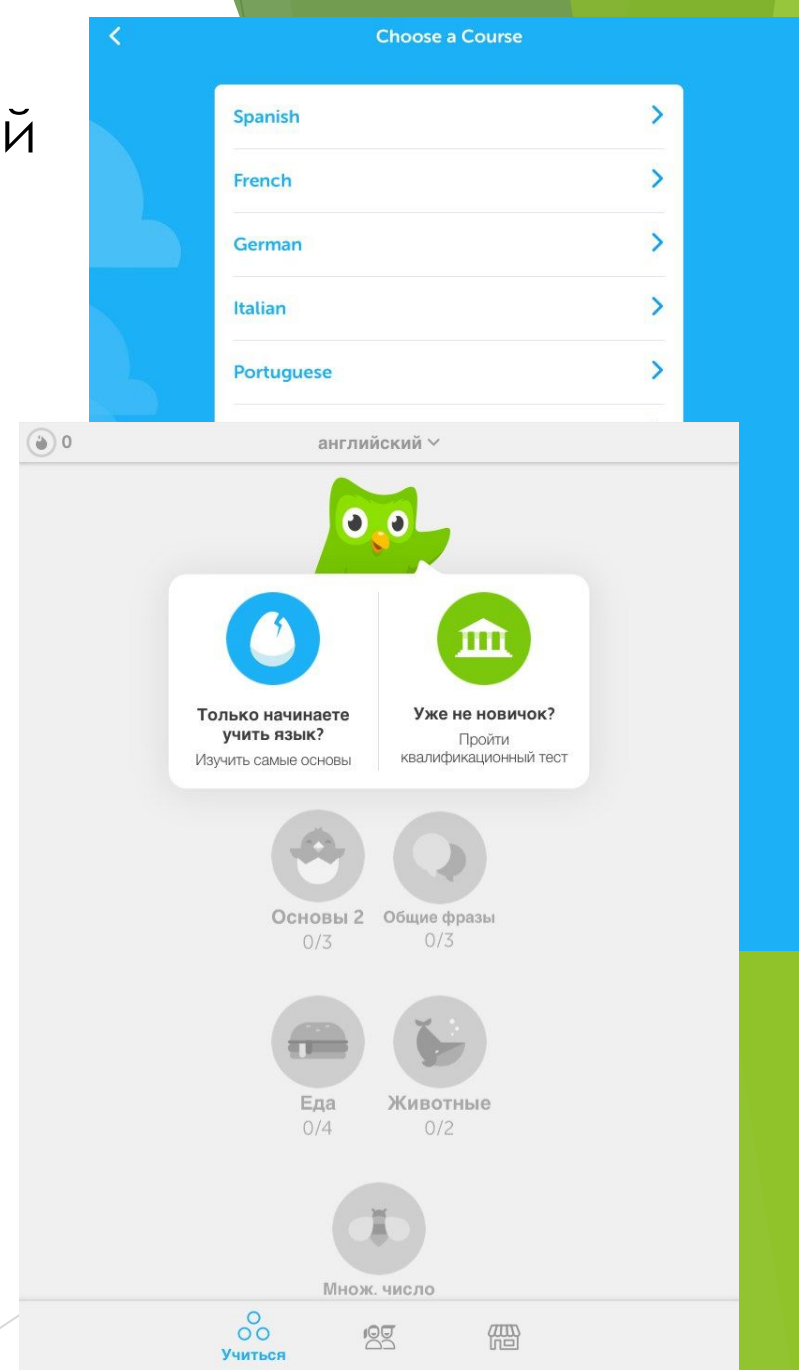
й

Choose a Course

Spanish

French

German

Italian

Portuguese

0

английский

Только начинаете учить язык?
Изучить самые основы

Уже не новичок?
Пройти квалификационный тест

Основы 2
0/3

Общие фразы
0/3

Еда
0/4

Животные
0/2

Множ. число

Учиться